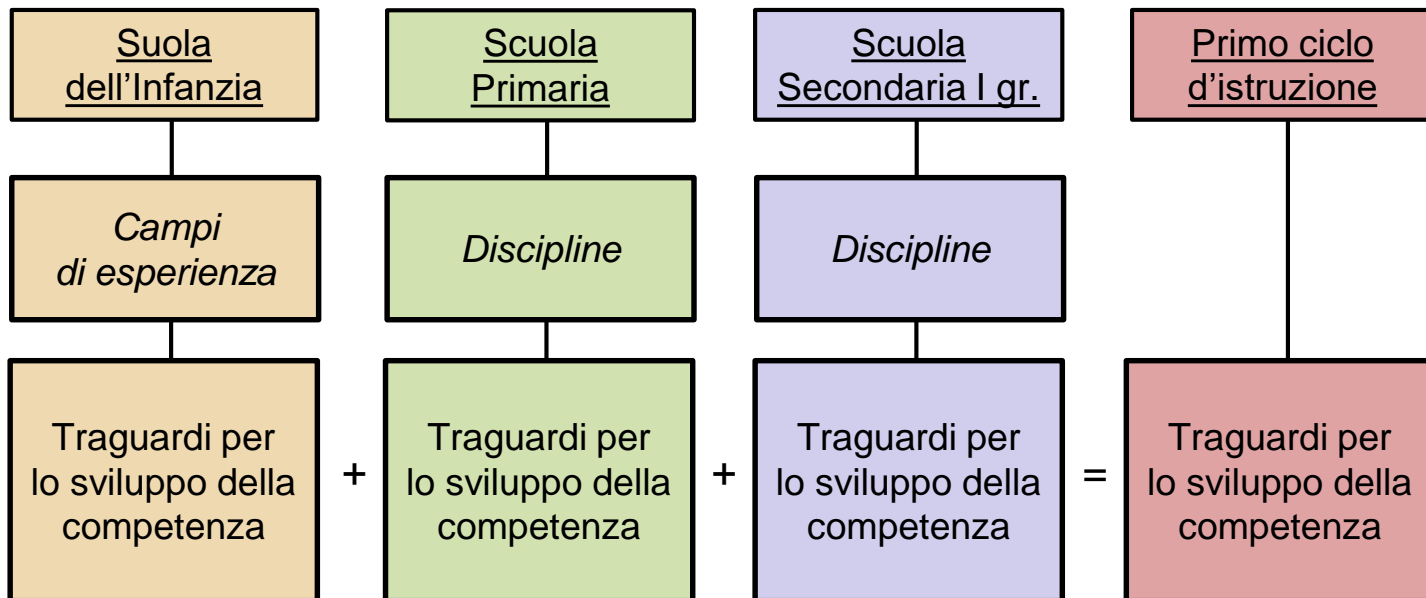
Suola dell’Infanzia

Campi di esperienza

Traguardi per lo sviluppo della competenza

+

Scuola Primaria

Discipline

Traguardi per lo sviluppo della competenza

+

Scuola Secondaria I gr.

Discipline

Traguardi per lo sviluppo della competenza

=

Primo ciclo d’istruzione

Traguardi per lo sviluppo della competenza